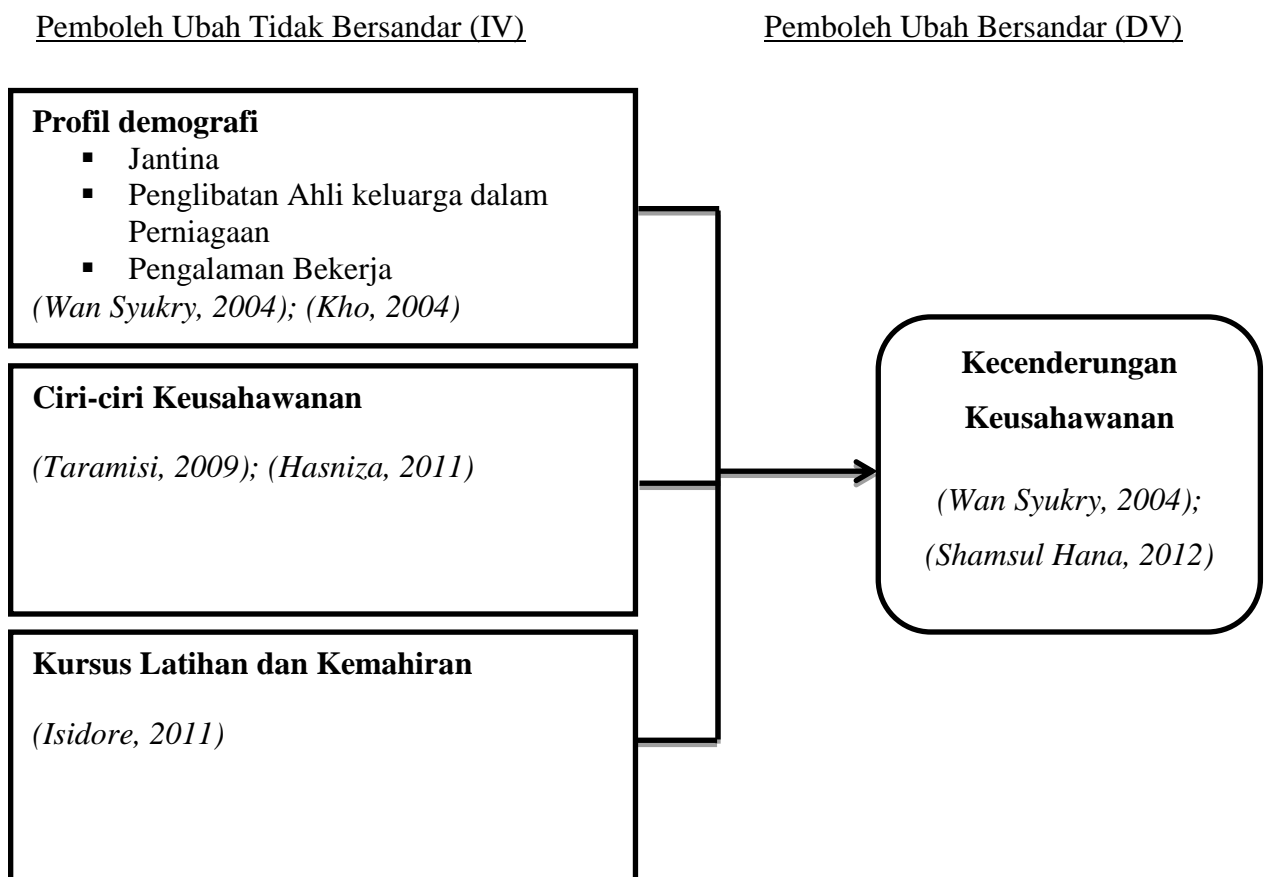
Pemboleh Ubah Tidak Bersandar (IV)

Pemboleh Ubah Bersandar (DV)

**Profil demografi**
- Jantina
- Penglibatan Ahli keluarga dalam Perniagaan
- Pengalaman Bekerja

*(Wan Syukry, 2004); (Kho, 2004)*

**Ciri-ciri Keusahawanan**

*(Taramisi, 2009); (Hasniza, 2011)*

**Kursus Latihan dan Kemahiran**

*(Isidore, 2011)*

**Kecenderungan Keusahawanan**

*(Wan Syukry, 2004);*

*(Shamsul Hana, 2012)*